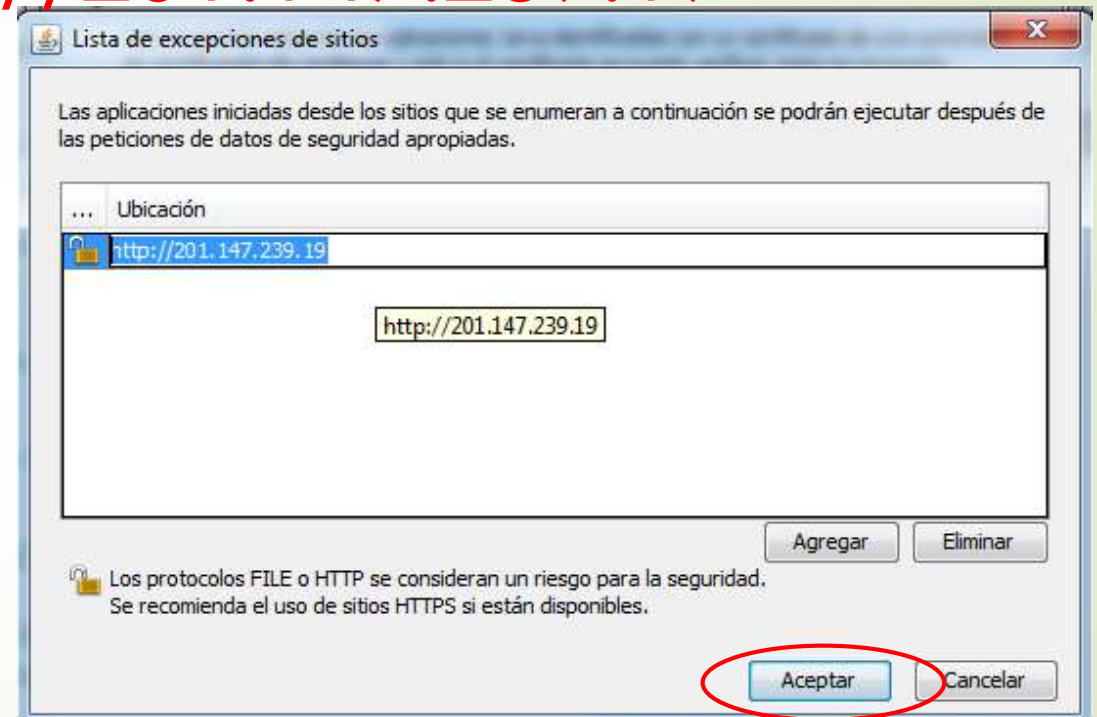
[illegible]

Lista de excepciones de sitios

Las aplicaciones iniciadas desde los sitios que se enumeran a continuación se podrán ejecutar después de las peticiones de datos de seguridad apropiadas.

| ... | Ubicación |
|---|---|
| | http://201.147.239.19 |

http://201.147.239.19

Agregar
Eliminar

Los protocolos FILE o HTTP se consideran un riesgo para la seguridad.
Se recomienda el uso de sitios HTTPS si están disponibles.

Aceptar
Cancelar